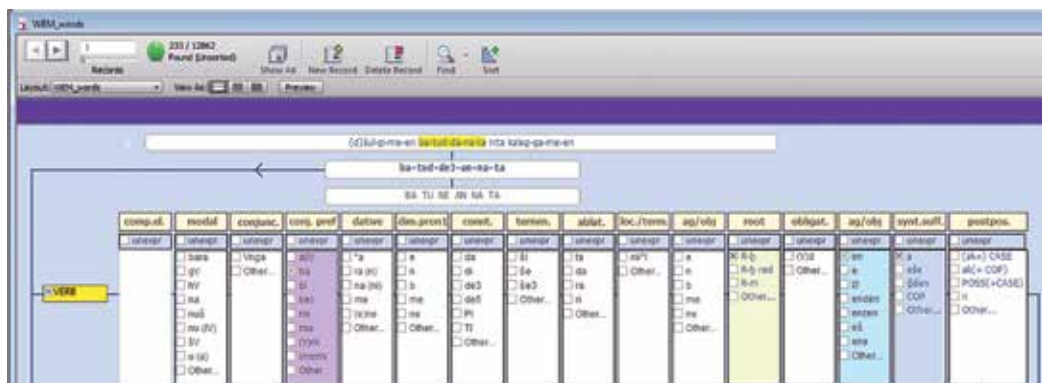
WBM_words

1
Records

233 / 12862
Found (Unsorted)

Show All New Record Delete Record Find Sort

Layout: WBM_words View As: Preview

(d)iu-gi-me-en ba-tud-de-na-ta inta kalag-ga-me-en

ba-tud-de3-en-na-ta

BA TU DE AN NA TA

VERB

| comp.sf. | modal | conjunc. | conj. pref | dative | dim.pron1 | comit. | termin. | ablat. | loc./term. | ag/obj | root | obligat. | ag/obj | synt.suff. | postpos. |
|---|---|---|---|---|---|---|---|---|---|---|---|---|---|---|---|
| unexpr | unexpr | unexpr | unexpr | unexpr | unexpr | unexpr | unexpr | unexpr | unexpr | unexpr | unexpr | unexpr | unexpr | unexpr | unexpr |
| | bara | inga | a(l) | a | e | da | ši | ta | ni(?) | e | R-b | (e)d | en | a | (ak+) CASE |
| | ga | Other... | ba | ra (e) | n | di | še | da | Other... | n | R-b red | Other... | e | ša | ak(+ COP) |
| | hV | | bi | ra (ni) | b | de3 | še3 | ra | | b | R-m | | Ø | ĝišen | POSS(+CASE) |
| | na | | ba | ma | me | deš | Other... | ri | | me | Other... | | enden | COP | n |
| | nuš | | mi | (e)ne | ne | PI | | Other... | | ne | | | enzen | Other... | Other... |
| | nu (IV) | | mu | Other... | Other... | TI | | | | Other... | | | eš | | |
| | ŠV | | (i)ni | | | Other... | | | | | | | ene | | |
| | u (a) | | imma | | | | | | | | | | Other... | | |
| | Other... | | Other | | | | | | | | | | | | |